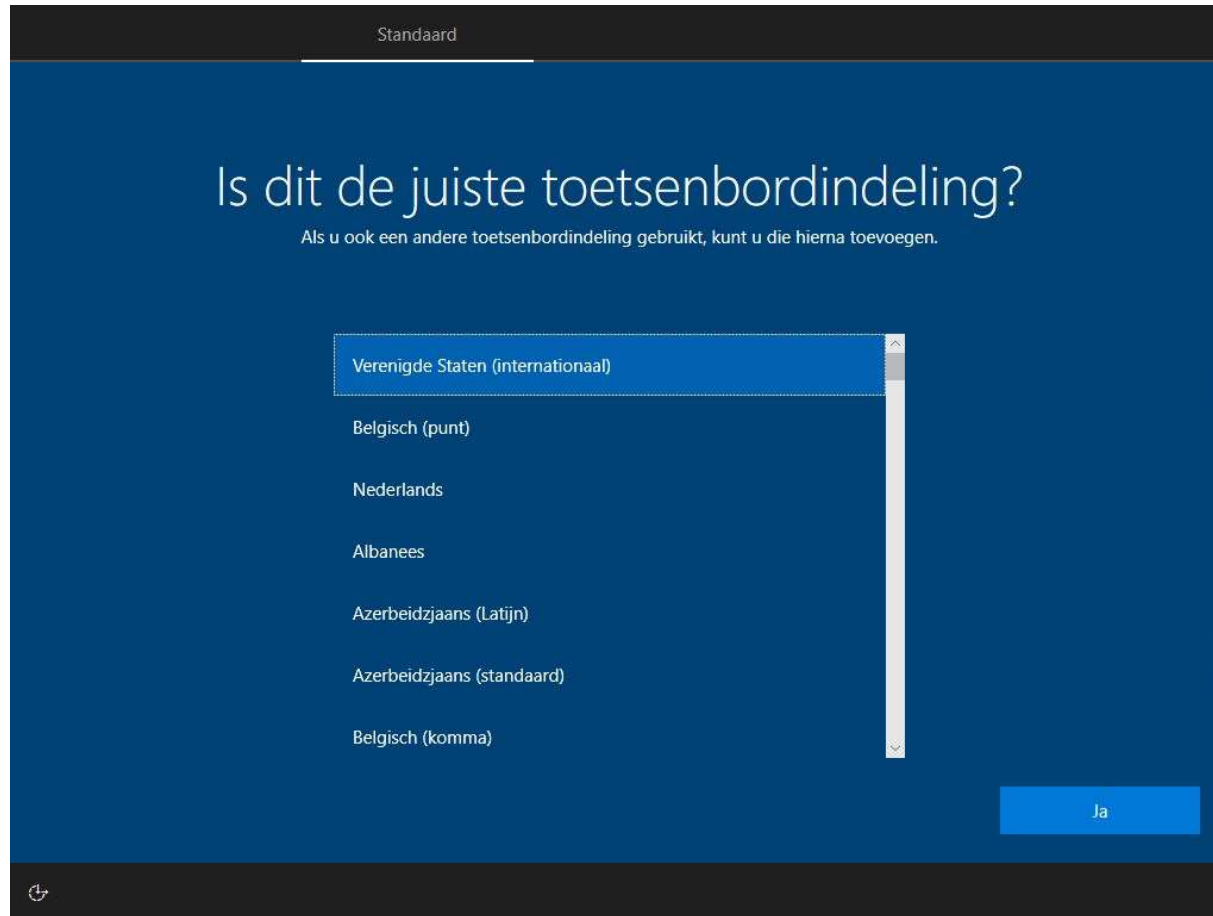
Standaard

Is dit de juiste toetsenbordindeling?

Als u ook een andere toetsenbordindeling gebruikt, kunt u die hierna toevoegen.

Verenigde Staten (internationaal)

Belgisch (punt)

Nederlands

Albanees

Azerbeidzjaans (Latijn)

Azerbeidzjaans (standaard)

Belgisch (komma)

Ja